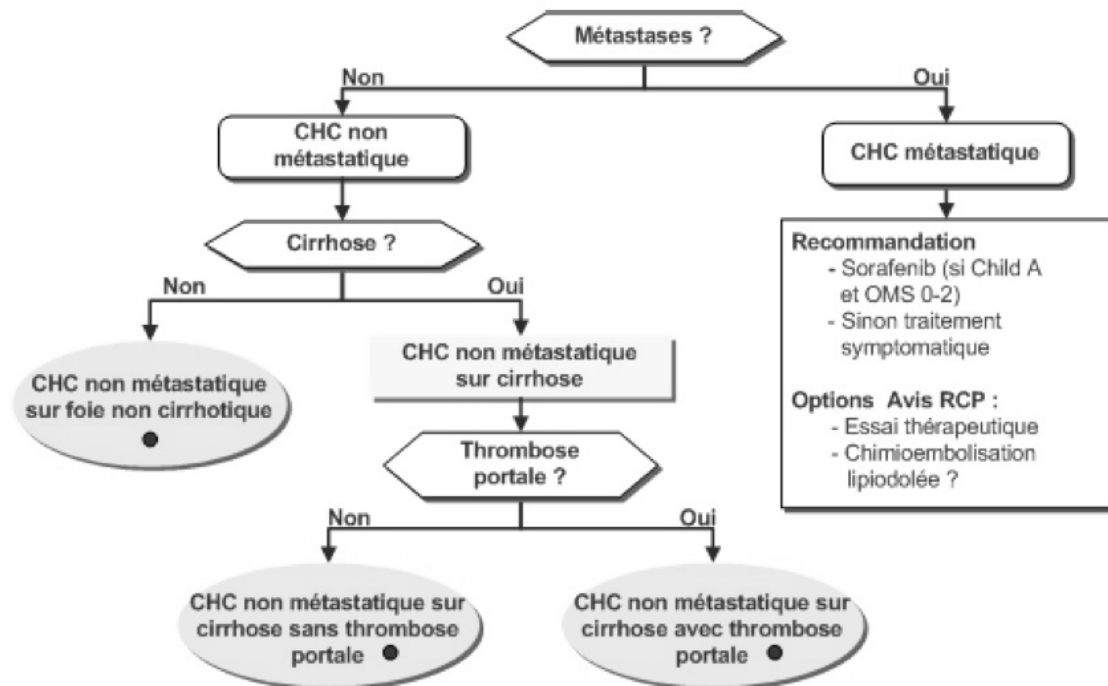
Métastases ?

Non

Oui

CHC non métastatique

CHC métastatique

Cirrhose ?

Non

Oui

CHC non métastatique sur foie non cirrhotique

CHC non métastatique sur cirrhose

Thrombose portale ?

Non

Oui

CHC non métastatique sur cirrhose sans thrombose portale

CHC non métastatique sur cirrhose avec thrombose portale

Recommandation
- Sorafenib (si Child A et OMS 0-2)
- Sinon traitement symptomatique

Options Avis RCP :
- Essai thérapeutique
- Chimioembolisation lipiodolée ?